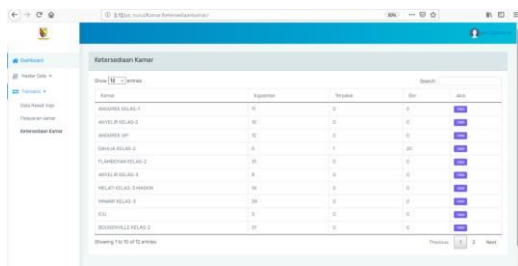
Dashboard
Master Data
Transaksi
Data Rawat Inap
Pelayanan kamar
Ketersediaan Kamar

Ketersediaan Kamar

Show 10 entries
Search:

| Kamar | Kapasitas | Terpakai | Sisa | Aksi |
|---|---|---|---|---|
| ANGGREK KELAS 1 | 11 | 0 | 0 | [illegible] |
| ANYELIR KELAS 2 | 10 | 0 | 0 | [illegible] |
| ANGGREK VIP | 12 | 0 | 0 | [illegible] |
| DAHLIA KELAS 3 | 8 | 1 | 20 | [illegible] |
| FLAMBOYAN KELAS 2 | 31 | 0 | 0 | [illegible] |
| ANYELIR KELAS 3 | 8 | 0 | 0 | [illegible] |
| MELATI KELAS 3 NADON | 14 | 0 | 0 | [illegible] |
| PINANG KELAS 3 | 24 | 0 | 0 | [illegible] |
| ICU | 3 | 0 | 0 | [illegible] |
| BOUGENVILLE KELAS 2 | 27 | 0 | 0 | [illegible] |

Showing 1 to 10 of 12 entries
Previous 1 2 Next